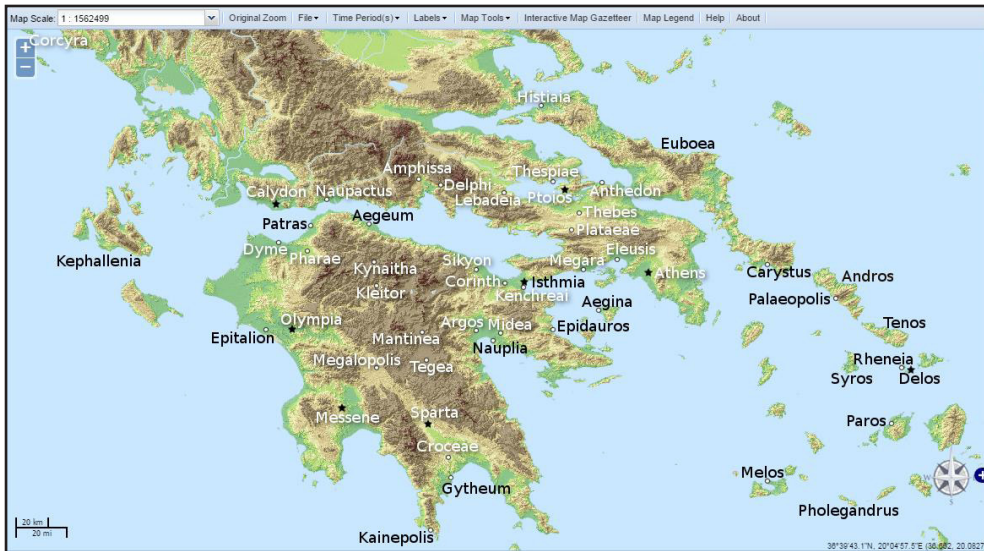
Map Scale: 1 : 1562499 | Original Zoom | File ▾ | Time Period(s) ▾ | Labels ▾ | Map Tools ▾ | Interactive Map Gazetteer | Map Legend | Help | About

+
−

Corcyra
Histiaia
Euboea
Amphissa
Thespiae
Calydon
Naupactus
Delphi
Ptoios
Anthedon
Lebadeia
Thebes
Patras
Aegeum
Plataeae
Eleusis
Dyme
Pharae
Sikyon
Megara
Athens
Carystus
Andros
Kephallenia
Kynaitha
Corinth
Isthmia
Kleitor
Kenchreai
Palaeopolis
Aegina
Olympia
Argos
Midea
Epidauros
Tenos
Epitalion
Mantinea
Nauplia
Megalopolis
Rheneia
Tegea
Syros
Delos
Messene
Sparta
Paros
Croceae
Melos
Gytheum
Pholegandrus
Kainepolis
20 km
20 mi
36°39'43.1"N, 20°04'57.5"E (36.662, 20.0827